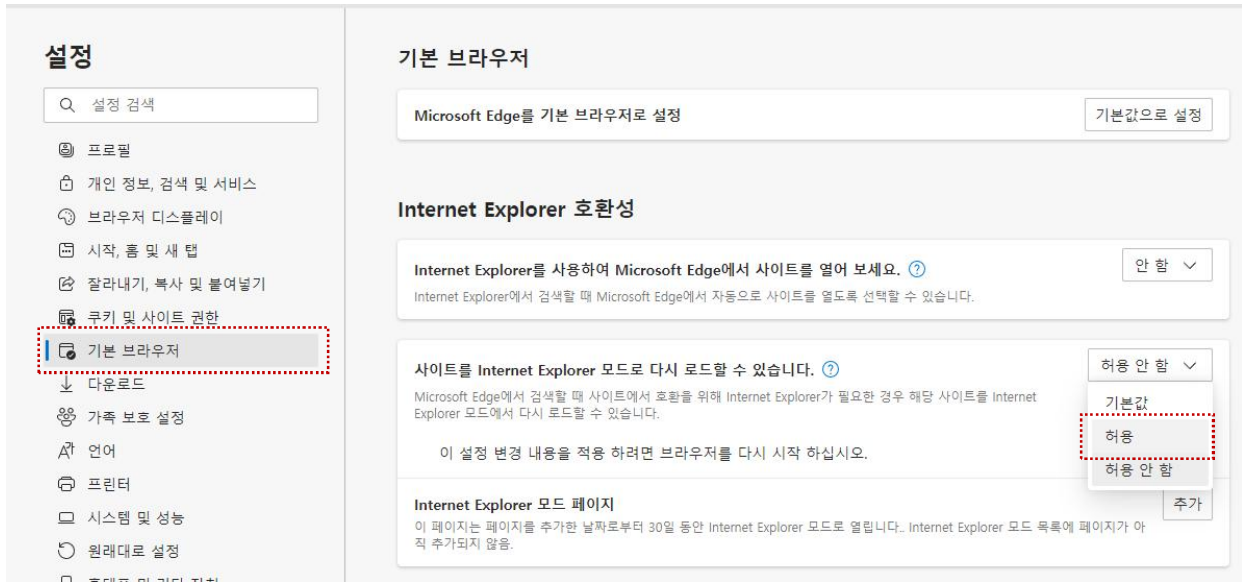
설정

설정 검색

프로필
개인 정보, 검색 및 서비스
브라우저 디스플레이
시작, 홈 및 새 탭
잘라내기, 복사 및 붙여넣기
쿠키 및 사이트 권한
기본 브라우저
다운로드
가족 보호 설정
언어
프린터
시스템 및 성능
원래대로 설정
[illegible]

기본 브라우저

Microsoft Edge를 기본 브라우저로 설정
기본값으로 설정

Internet Explorer 호환성

Internet Explorer를 사용하여 Microsoft Edge에서 사이트를 열어 보세요.
Internet Explorer에서 검색할 때 Microsoft Edge에서 자동으로 사이트를 열도록 선택할 수 있습니다.
안 함

사이트를 Internet Explorer 모드로 다시 로드할 수 있습니다.
Microsoft Edge에서 검색할 때 사이트에서 호환을 위해 Internet Explorer가 필요한 경우 해당 사이트를 Internet Explorer 모드에서 다시 로드할 수 있습니다.
허용 안 함
기본값
허용
허용 안 함

이 설정 변경 내용을 적용 하려면 브라우저를 다시 시작 하십시오.

Internet Explorer 모드 페이지
이 페이지는 페이지를 추가한 날짜로부터 30일 동안 Internet Explorer 모드로 열립니다. Internet Explorer 모드 목록에 페이지가 아직 추가되지 않음.
추가